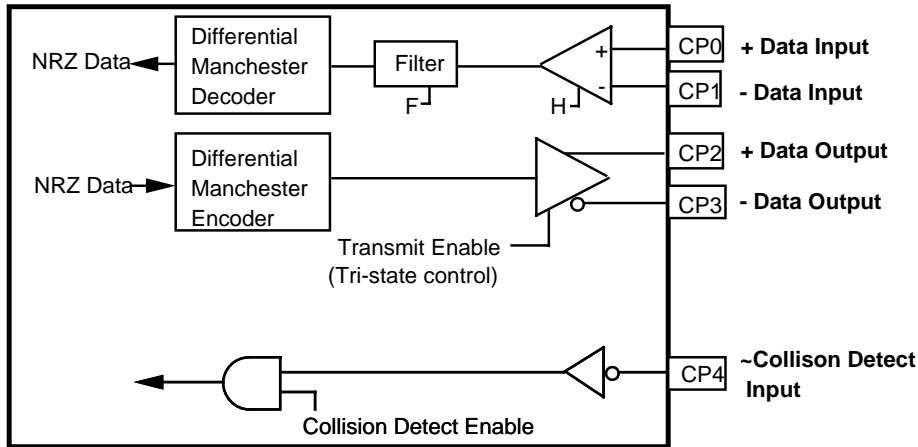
NRZ Data
Differential Manchester Decoder
Filter
F
H
+
-
CP0
+ Data Input
CP1
- Data Input
NRZ Data
Differential Manchester Encoder
CP2
+ Data Output
CP3
- Data Output
Transmit Enable
(Tri-state control)
CP4
~Collison Detect Input
Collision Detect Enable